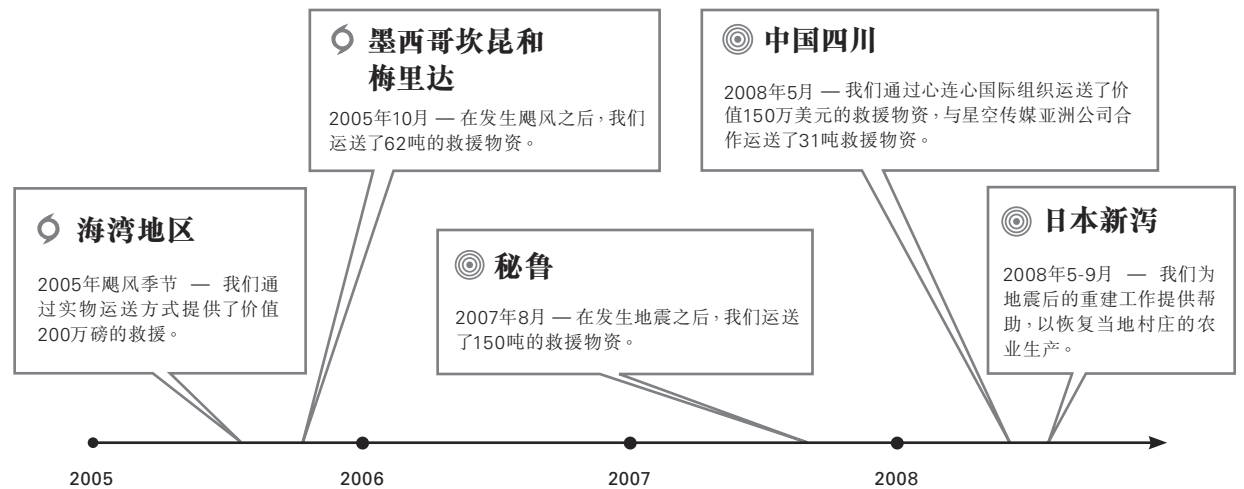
墨西哥坎昆和梅里达

2005年10月 — 在发生飓风之后，我们运送了62吨的救援物资。

中国四川

2008年5月 — 我们通过心连心国际组织运送了价值150万美元的救援物资，与星空传媒亚洲公司合作运送了31吨救援物资。

海湾地区

2005年飓风季节 — 我们通过实物运送方式提供了价值200万磅的救援。

秘鲁

2007年8月 — 在发生地震之后，我们运送了150吨的救援物资。

日本新泻

2008年5-9月 — 我们为地震后的重建工作提供帮助，以恢复当地村庄的农业生产。

2005

2006

2007

2008